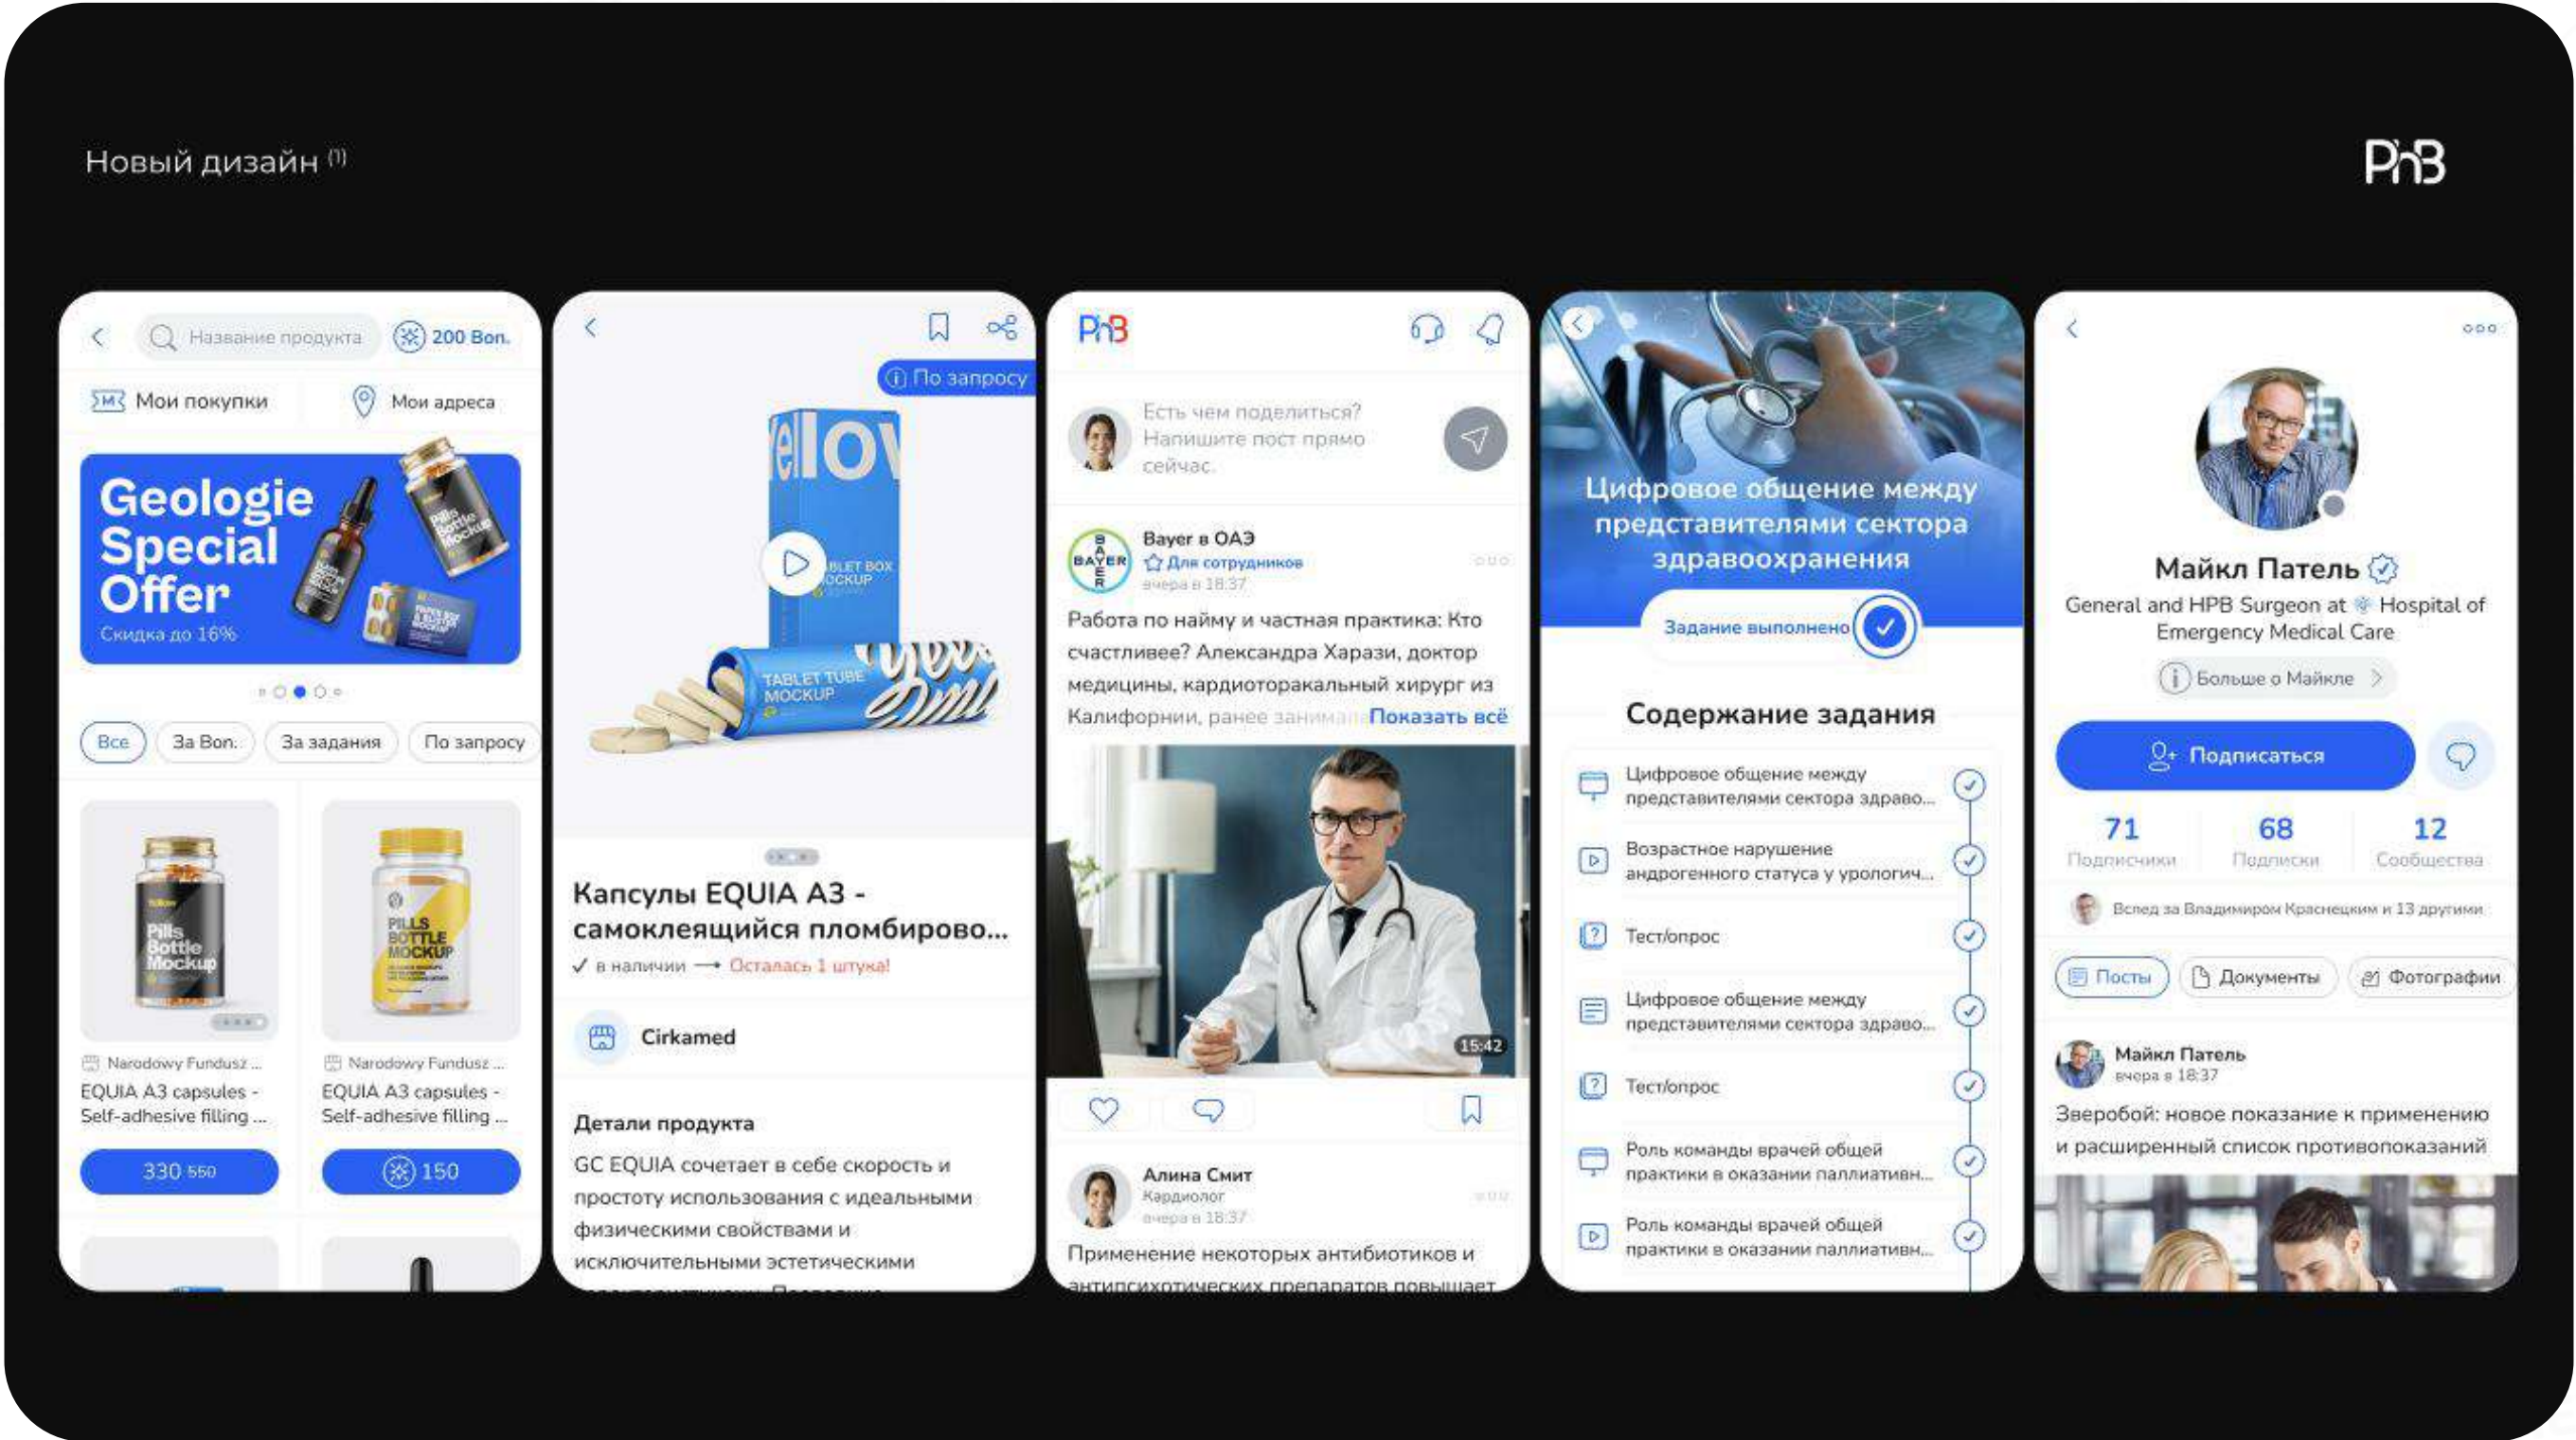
Новый дизайн $^{(1)}$

PhB

Название продукта
200 Bon.
Мои покупки
Мои адреса

Geologie Special Offer
Скидка до 16%

Все
За Bon.
За задания
По запросу

Narodowy Fundusz ...
EQUIA A3 capsules - Self-adhesive filling ...
330 550

Narodowy Fundusz ...
EQUIA A3 capsules - Self-adhesive filling ...
150

По запросу

Капсулы EQUIA A3 - самоклеящийся пломбирово...
✓ в наличии → Осталась 1 штука!

Cirkamed

Детали продукта
GC EQUIA сочетает в себе скорость и простоту использования с идеальными физическими свойствами и исключительными эстетическими

PhB

Есть чем поделиться? Напишите пост прямо сейчас.

Bayer в ОАЭ
Для сотрудников
вчера в 18:37
Работа по найму и частная практика: Кто счастливее? Александра Харази, доктор медицины, кардиоторакальный хирург из Калифорнии, ранее занима Показать всё

15:42

Алина Смит
Кардиолог
вчера в 18:37
Применение некоторых антибиотиков и антипсихотических препаратов повышает

Цифровое общение между представителями сектора здравоохранения
Задание выполнено

Содержание задания
Цифровое общение между представителями сектора здраво...
Возрастное нарушение андрогенного статуса у урологич...
Тест/опрос
Цифровое общение между представителями сектора здраво...
Тест/опрос
Роль команды врачей общей практики в оказании паллиативн...
Роль команды врачей общей практики в оказании паллиативн...

Майкл Патель
General and HPB Surgeon at Hospital of Emergency Medical Care
Больше о Майкле
Подписаться
71 Подписчики
68 Подписки
12 Сообщества
Вслед за Владимиром Краснецким и 13 другими
Посты
Документы
Фотографии

Майкл Патель
вчера в 18:37
Зверобой: новое показание к применению и расширенный список противопоказаний